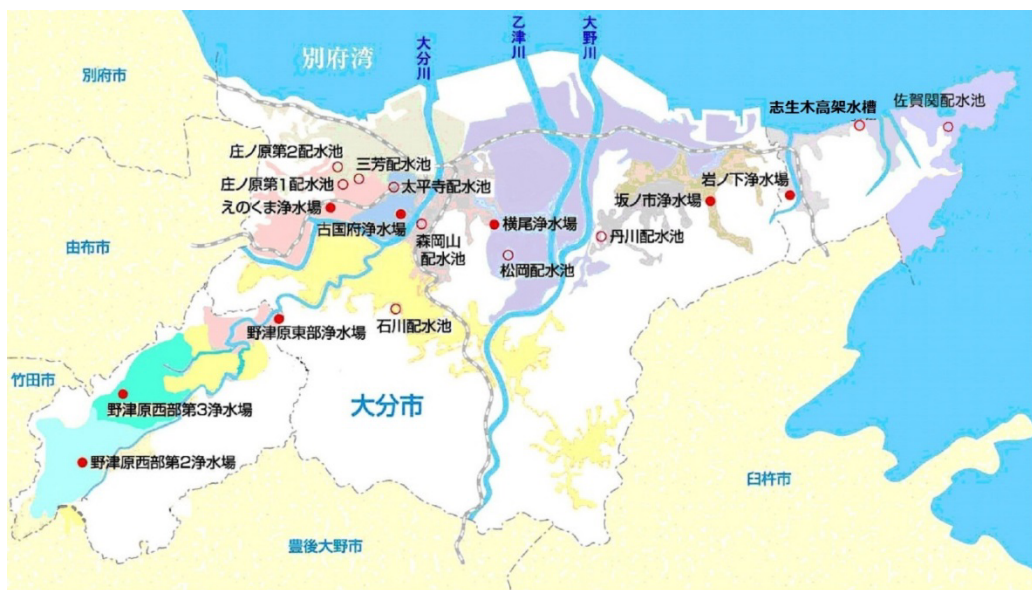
別府湾

大分川

乙津川

大野川

別府市

志生木高架水槽

佐賀関配水池

庄ノ原第2配水池

三芳配水池

庄ノ原第1配水池

太平寺配水池

えのくま浄水場

岩ノ下浄水場

坂ノ市浄水場

横尾浄水場

古国府浄水場

森岡山配水池

丹川配水池

由布市

松岡配水池

石川配水池

野津原東部浄水場

竹田市

野津原西部第3浄水場

大分市

野津原西部第2浄水場

臼杵市

豊後大野市